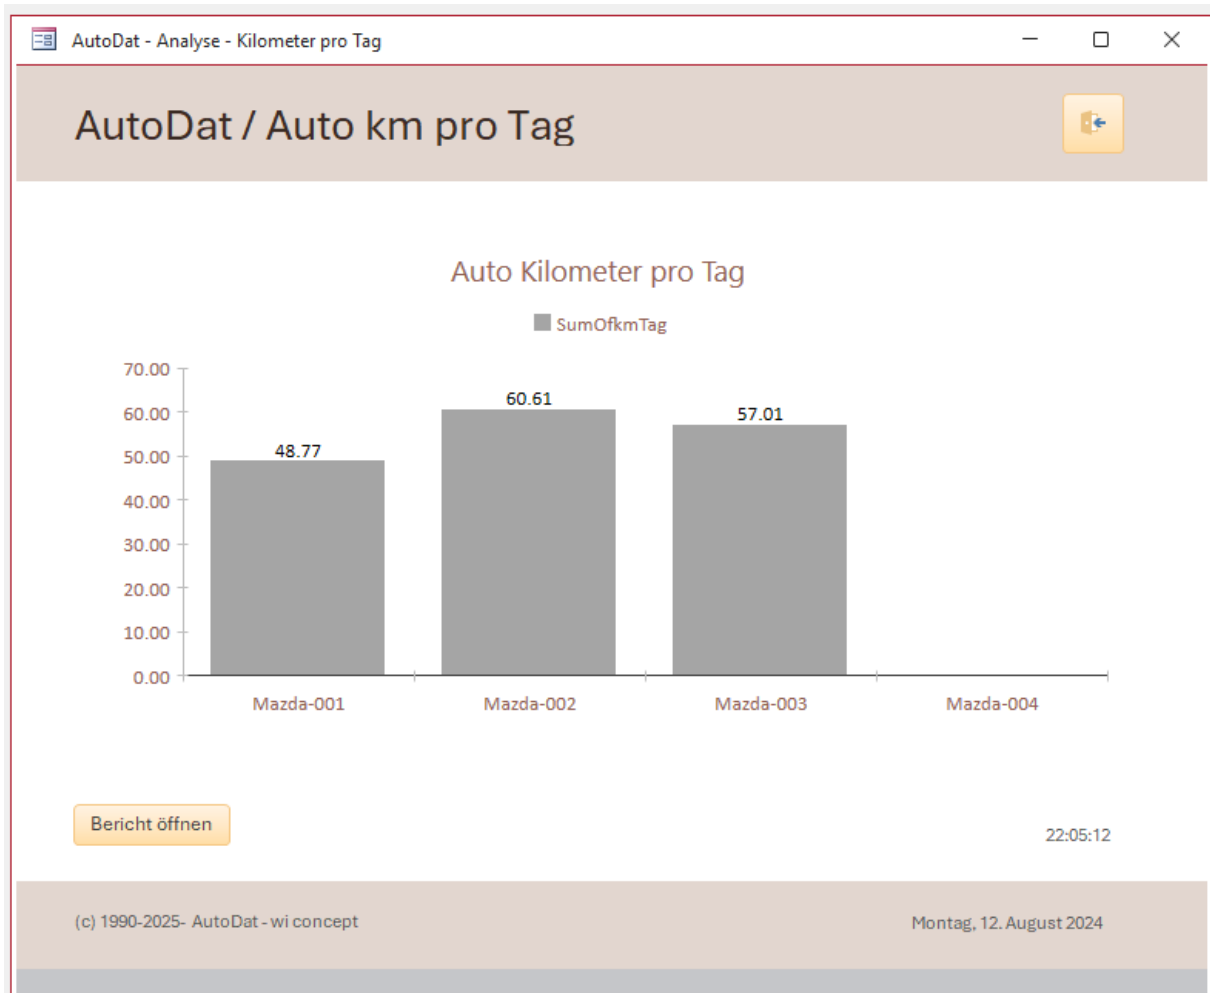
AutoDat - Analyse - Kilometer pro Tag

AutoDat / Auto km pro Tag

Auto Kilometer pro Tag

SumOfkmTag

70.00
60.00
50.00
40.00
30.00
20.00
10.00
0.00

48.77
60.61
57.01

Mazda-001
Mazda-002
Mazda-003
Mazda-004

Bericht öffnen

22:05:12

(c) 1990-2025- AutoDat - wi concept

Montag, 12. August 2024